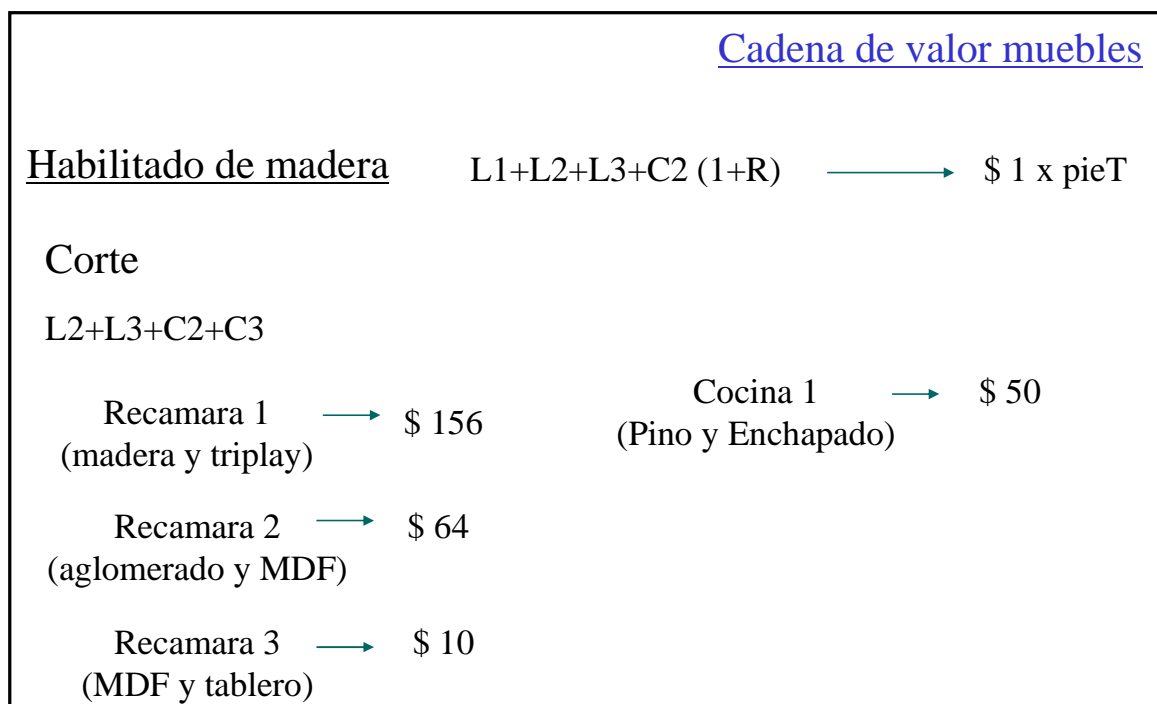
Cadena de valor muebles

Habilitado de madera L1+L2+L3+C2 (1+R) → \$ 1 x pieT

Corte

L2+L3+C2+C3

Recamara 1 (madera y triplay) → \$ 156

Recamara 2 (aglomerado y MDF) → \$ 64

Recamara 3 (MDF y tablero) → \$ 10

Cocina 1 (Pino y Enchapado) → \$ 50